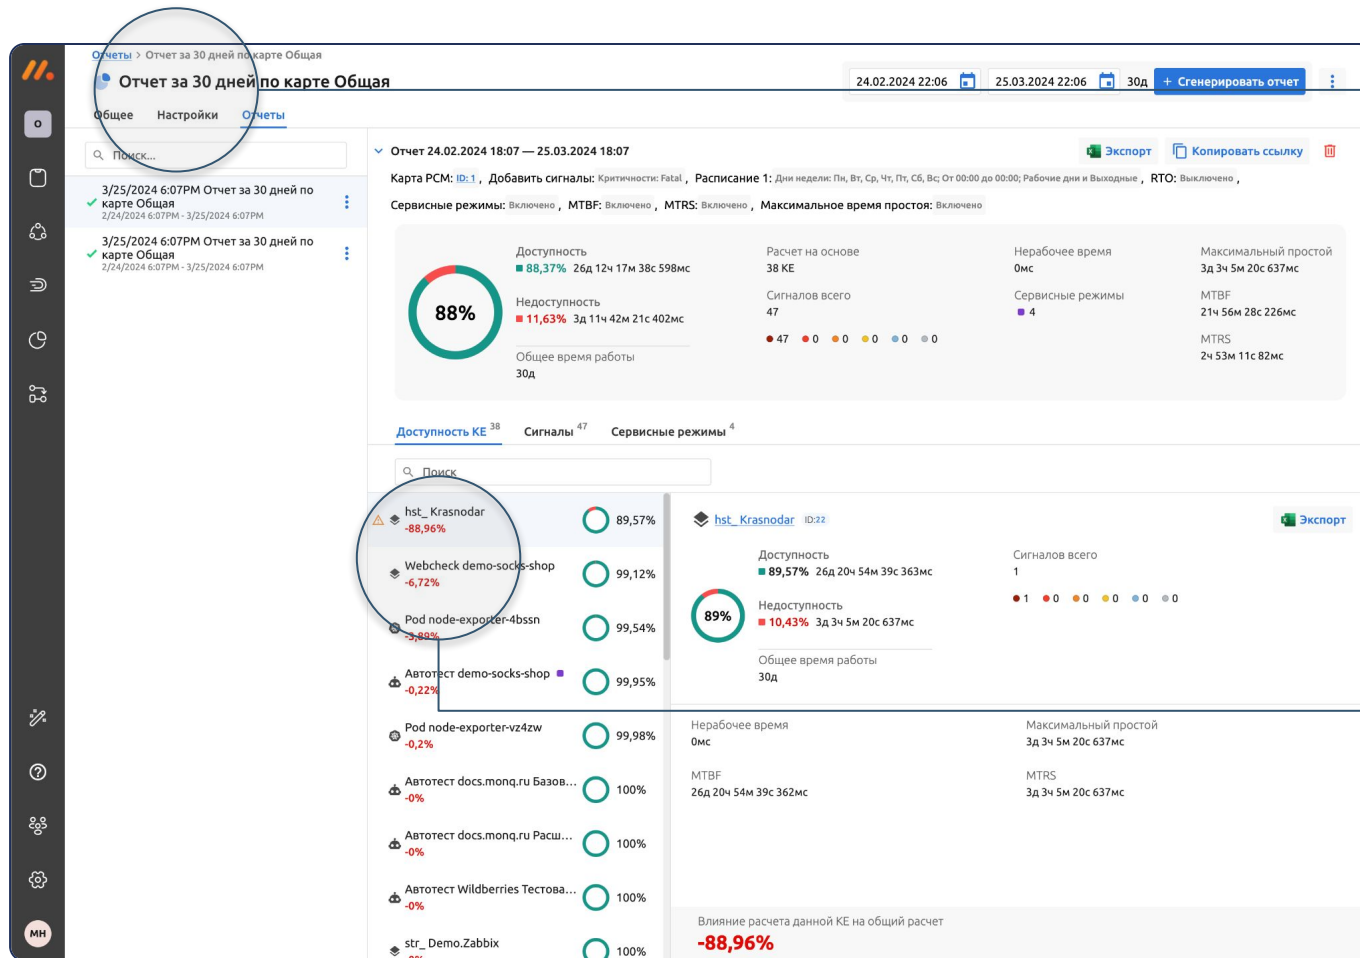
Отчеты > Отчет за 30 дней по карте Общая

Отчет за 30 дней по карте Общая

24.02.2024 22:06 25.03.2024 22:06 30д + Сгенерировать отчет

Общее Настройки Отчеты

Поиск...

3/25/2024 6:07PM Отчет за 30 дней по карте Общая
2/24/2024 6:07PM - 3/25/2024 6:07PM

3/25/2024 6:07PM Отчет за 30 дней по карте Общая
2/24/2024 6:07PM - 3/25/2024 6:07PM

Отчет 24.02.2024 18:07 — 25.03.2024 18:07

Экспорт Копировать ссылку

Карта РСМ: ID:1 , Добавить сигналы: Критичности: Fatal , Расписание 1: Дни недели: Пн, Вт, Ср, Чт, Пт, Сб, Вс; От 00:00 до 00:00; Рабочие дни и Выходные , RTO: Выключено ,

Сервисные режимы: Включено , MTBF: Включено , MTRS: Включено , Максимальное время простоя: Включено

88%

Доступность
88,37% 26д 12ч 17м 38с 598мс

Недоступность
11,63% 3д 11ч 42м 21с 402мс

Общее время работы
30д

Расчет на основе
38 КЕ

Сигналов всего
47

47 0 0 0 0 0

Нерабочее время
0мс

Сервисные режимы
4

Максимальный простой
3д 3ч 5м 20с 637мс

MTBF
21ч 56м 28с 226мс

MTRS
2ч 53м 11с 82мс

Доступность КЕ 38 Сигналы 47 Сервисные режимы 4

Поиск

hst_ Krasnodar -88,96% 89,57%
Webcheck demo-socks-shop -6,72% 99,12%
Pod node-exporter-4bssn -3,89% 99,54%
Автотест demo-socks-shop -0,22% 99,95%
Pod node-exporter-vz4zw -0,2% 99,98%
Автотест docs.monq.ru Базов... -0% 100%
Автотест docs.monq.ru Расш... -0% 100%
Автотест Wildberries Тестова... -0% 100%
str_ Demo.Zabbix 100%

hst_ Krasnodar ID:22

Экспорт

89%

Доступность
89,57% 26д 20ч 54м 39с 363мс

Недоступность
10,43% 3д 3ч 5м 20с 637мс

Общее время работы
30д

Сигналов всего
1

1 0 0 0 0 0

Нерабочее время
0мс

Максимальный простой
3д 3ч 5м 20с 637мс

MTBF
26д 20ч 54м 39с 362мс

MTRS
3д 3ч 5м 20с 637мс

Влияние расчета данной КЕ на общий расчет
-88,96%

MH